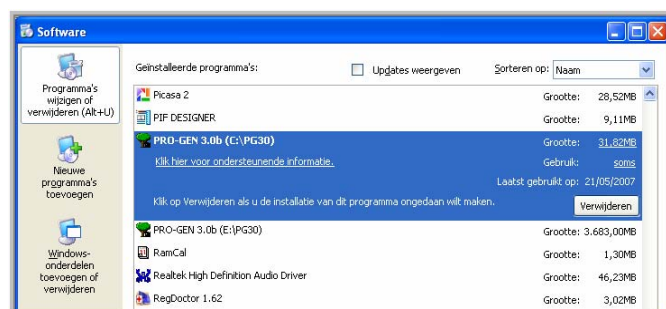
Software

Programma's wijzigen of verwijderen (Alt+U)

Nieuwe programma's toevoegen

Windows-onderdelen toevoegen of verwijderen

Geïnstalleerde programma's:

Updates weergeven

Sorteren op: Naam

Picasa 2 Grootte: 28,52MB

PIF DESIGNER Grootte: 9,11MB

PRO-GEN 3.0b (C:\PG30) Grootte: 31,82MB

Klik hier voor ondersteunende informatie. Gebruik: soms

Laatst gebruikt op: 21/05/2007

Klik op Verwijderen als u de installatie van dit programma ongedaan wilt maken.

Verwijderen

PRO-GEN 3.0b (E:\PG30) Grootte: 3.683,00MB

RamCal Grootte: 1,30MB

Realtek High Definition Audio Driver Grootte: 46,23MB

RegDoctor 1.62 Grootte: 3,02MB